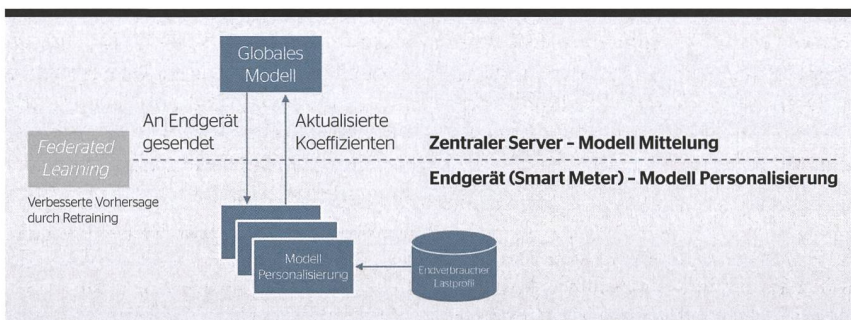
Globales Modell

An Endgerät gesendet

Aktualisierte Koeffizienten

Federated Learning

Zentraler Server – Modell Mittelung

Endgerät (Smart Meter) – Modell Personalisierung

Verbesserte Vorhersage durch Retraining

Modell Personalisierung

Endverbraucher Lastprofil